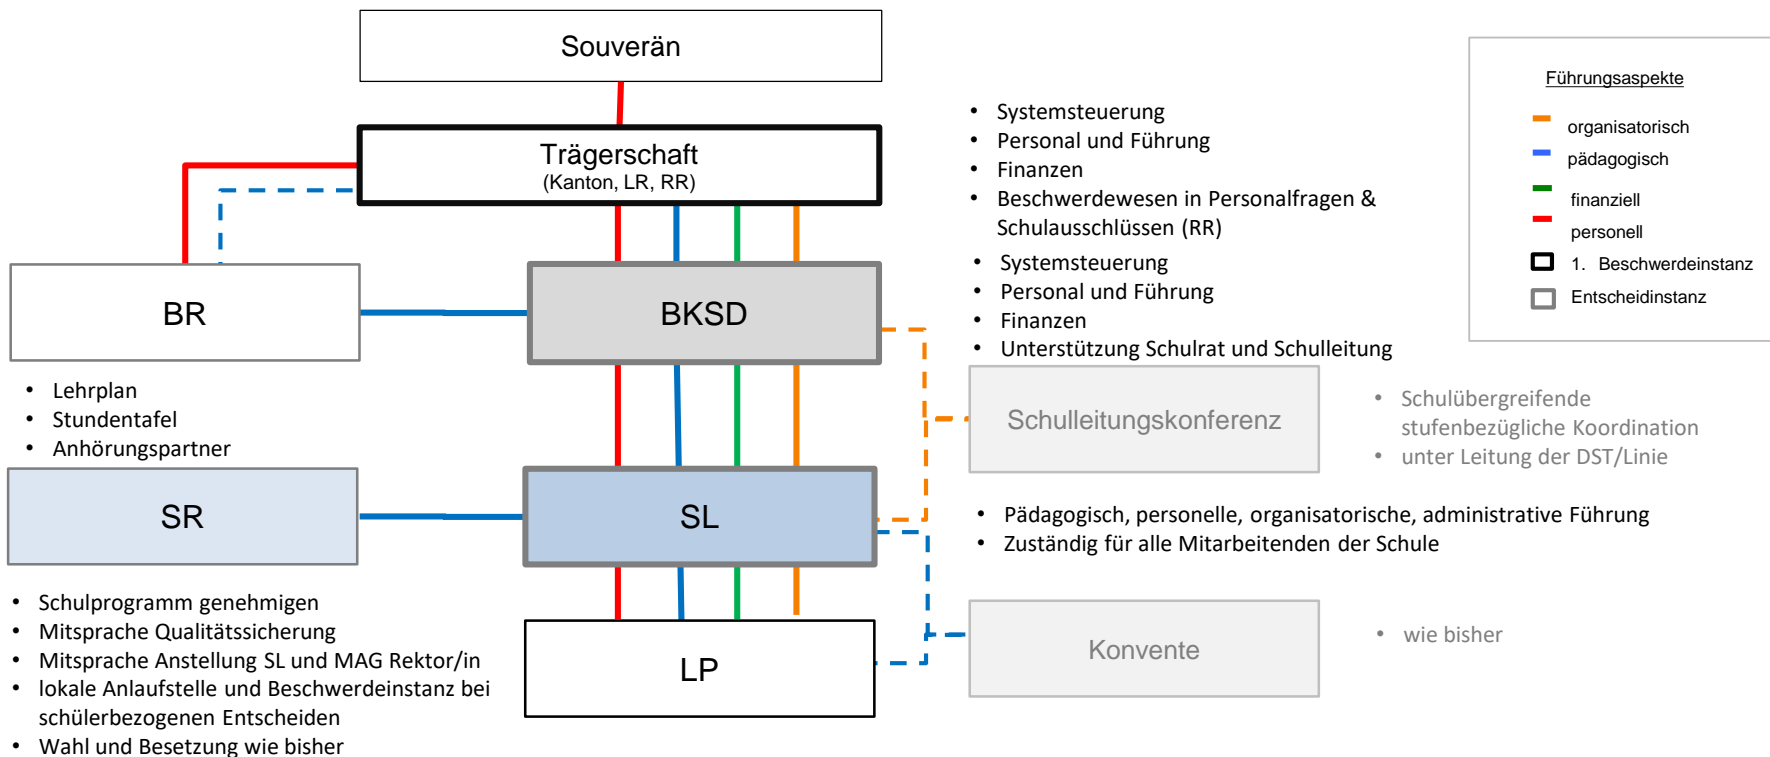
Souverän

Trägerschaft
(Kanton, LR, RR)

- Systemsteuerung
- Personal und Führung
- Finanzen
- Beschwerdewesen in Personalfragen & Schulausschlüssen (RR)

Führungsaspekte

organisatorisch
pädagogisch
finanziell
personell
1. Beschwerdeinstanz
Entscheidinstanz

BR

BKSD

- Systemsteuerung
- Personal und Führung
- Finanzen
- Unterstützung Schulrat und Schulleitung

- Lehrplan
- Stundentafel
- Anhörungspartner

Schulleitungskonferenz

- Schulübergreifende stufenbezügliche Koordination
- unter Leitung der DST/Linie

SR

SL

- Pädagogisch, personelle, organisatorische, administrative Führung
- Zuständig für alle Mitarbeitenden der Schule

- Schulprogramm genehmigen
- Mitsprache Qualitätssicherung
- Mitsprache Anstellung SL und MAG Rektor/in
- lokale Anlaufstelle und Beschwerdeinstanz bei schülerbezogenen Entscheiden
- Wahl und Besetzung wie bisher

LP

Konvente

- wie bisher